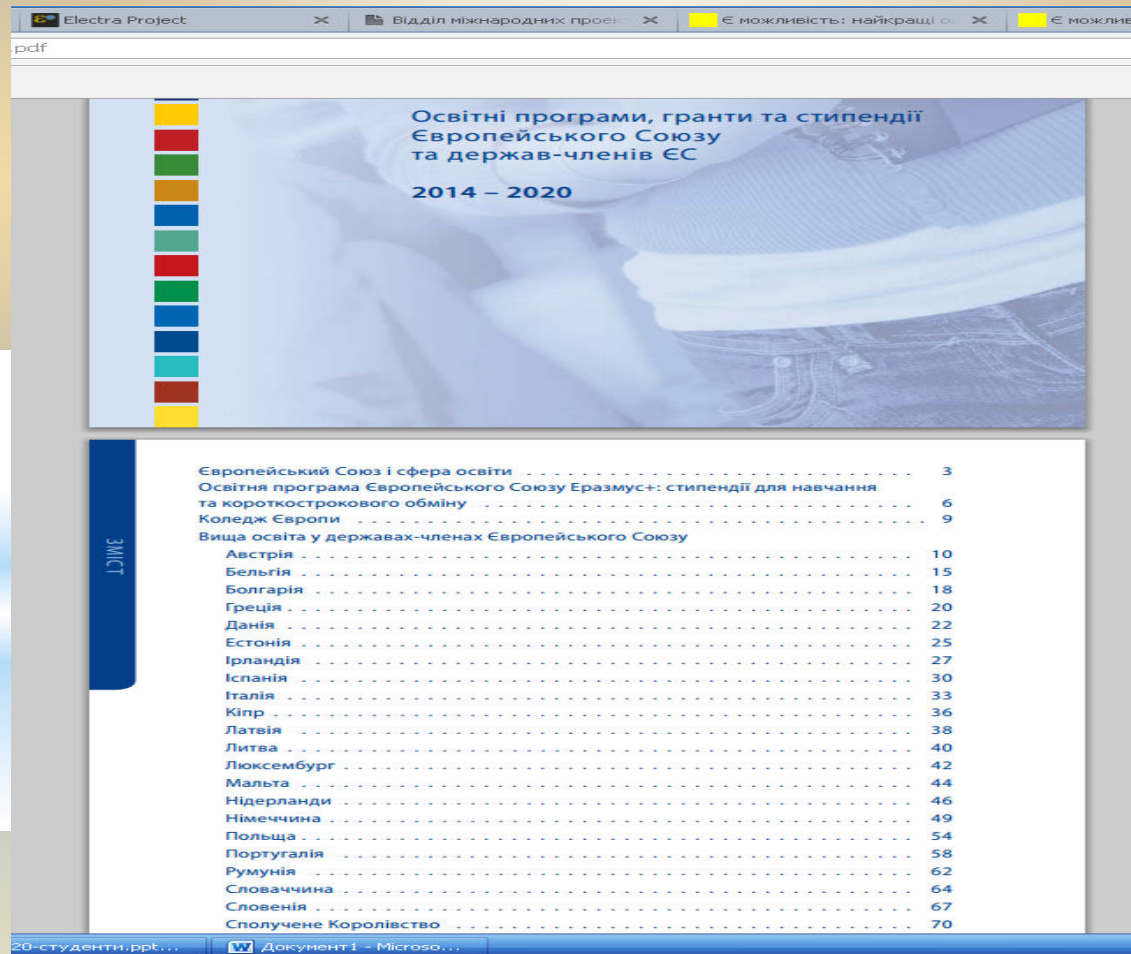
Electra Project
Відділ міжнародних проек
Є можливість: найкращі о
Є можлив
.pdf

Освітні програми, гранти та стипендії Європейського Союзу та держав-членів ЄС

2014 – 2020

ЗМІСТ

| | |
|---|---|
| Європейський Союз і сфера освіти | 3 |
| Освітня програма Європейського Союзу Еразмус+: стипендії для навчання та короткострокового обміну | 6 |
| Коледж Європи | 9 |
| Вища освіта у державах-членах Європейського Союзу | |
| Австрія | 10 |
| Бельгія | 15 |
| Болгарія | 18 |
| Греція | 20 |
| Данія | 22 |
| Естонія | 25 |
| Ірландія | 27 |
| Іспанія | 30 |
| Італія | 33 |
| Кіпр | 36 |
| Латвія | 38 |
| Литва | 40 |
| Люксембург | 42 |
| Мальта | 44 |
| Нідерланди | 46 |
| Німеччина | 49 |
| Польща | 54 |
| Португалія | 58 |
| Румунія | 62 |
| Словаччина | 64 |
| Словенія | 67 |
| Сполучене Королівство | 70 |

20-студенти.ppt...
Документ1 - Microso...